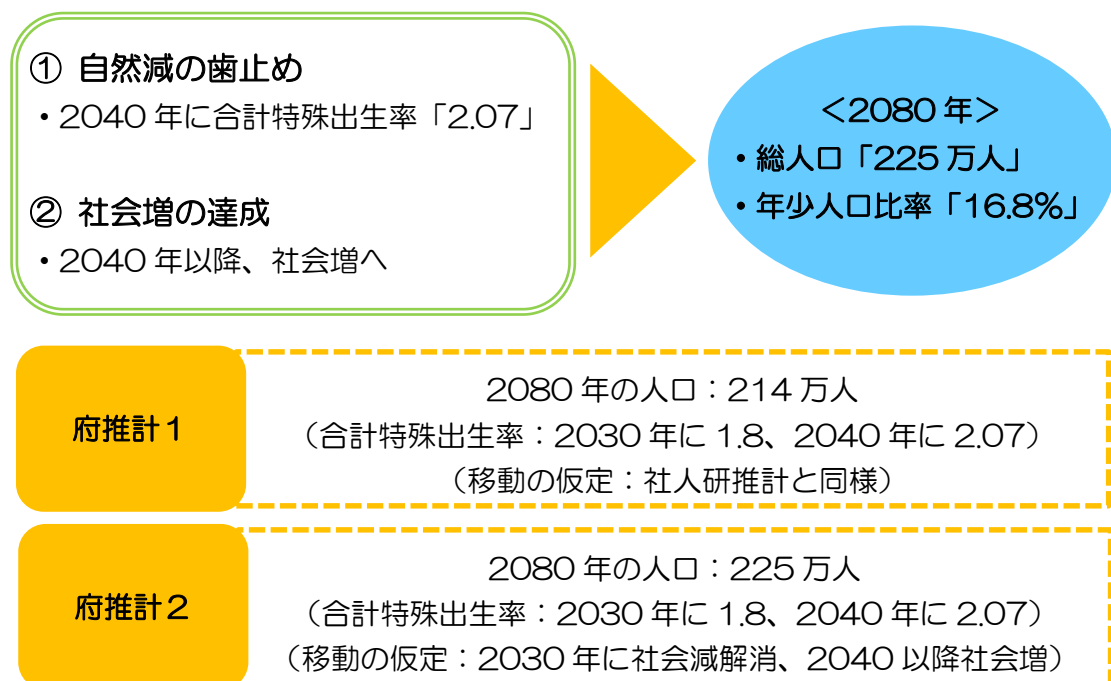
① 自然減の歯止め
・2040 年に合計特殊出生率「2.07」

② 社会増の達成
・2040 年以降、社会増へ

＜2080 年＞
• 総人口「225 万人」
• 年少人口比率「16.8%」

府推計１

2080 年の人口：214 万人
（合計特殊出生率：2030 年に 1.8、2040 年に 2.07）
（移動の仮定：社人研推計と同様）

府推計２

2080 年の人口：225 万人
（合計特殊出生率：2030 年に 1.8、2040 年に 2.07）
（移動の仮定：2030 年に社会減解消、2040 以降社会増）